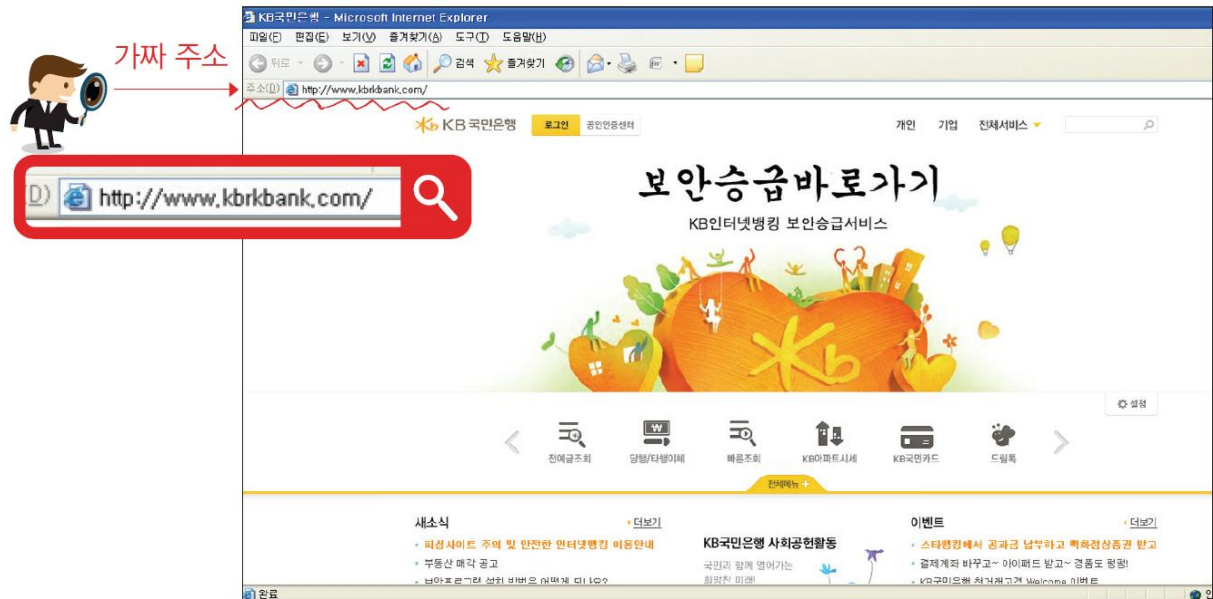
가짜 주소

KB국민은행 - Microsoft Internet Explorer

파일(F) 편집(E) 보기(V) 즐겨찾기(A) 도구(T) 도움말(H)

뒤로 검색 즐겨찾기

주소(D) http://www.kbrkbank.com/

D) http://www.kbrkbank.com/

KB국민은행 로그인 공인인증센터 개인 기업 전체서비스

보안승급바로가기

KB인터넷뱅킹 보안승급서비스

설정

전계좌조회 당행/타행이체 빠른조회 KB아파트시세 KB국민카드 드림톡

전체메뉴

새소식 더보기
• 피싱사이트 주의 및 안전한 인터넷뱅킹 이용안내
• 부동산 매각 공고
• 보안프로그램 설치 방법은 어떻게 되나요?

KB국민은행 사회공헌활동
국민과 함께 열어가는 희망찬 미래!

이벤트 더보기
• 스타뱅킹에서 공과금 납부하고 백화점상품권 받고
• 결제계좌 바꾸고~ 아이패드 받고~ 경품도 펑펑!
• KB국민은행 청년채고객 Welcome 이벤트

완료